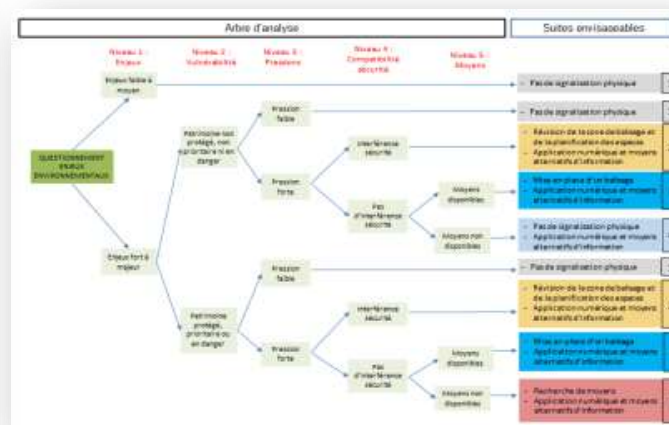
Arbre d'analyse

Suites envisageables

Niveau 1 : Enjeux

Niveau 2 : Vulnérabilité

Niveau 3 : Pression

Niveau 4 : Compatibilité sécurité

Niveau 5 : Moyens

QUESTIONNEMENT ENJEUX ENVIRONNEMENTAUX

Enjeux faible à moyen

- Pas de signalisation physique

Enjeux fort à majeur

Patrimoine non protégé, non prioritaire ni en danger

Pression faible

- Pas de signalisation physique

Pression forte

Interférence sécurité

- Révision de la zone de balisage et de la planification des espaces
- Application numérique et moyens alternatifs d'information

Pas d'interférence sécurité

Moyens disponibles

- Mise en place d'un balisage
- Application numérique et moyens alternatifs d'information

Moyens non disponibles

- Pas de signalisation physique
- Application numérique et moyens alternatifs d'information

Patrimoine protégé, prioritaire ou en danger

Pression faible

- Pas de signalisation physique

Pression forte

Interférence sécurité

- Révision de la zone de balisage et de la planification des espaces
- Application numérique et moyens alternatifs d'information

Pas d'interférence sécurité

Moyens disponibles

- Mise en place d'un balisage
- Application numérique et moyens alternatifs d'information

Moyens non disponibles

- Recherche de moyens
- Application numérique et moyens alternatifs d'information